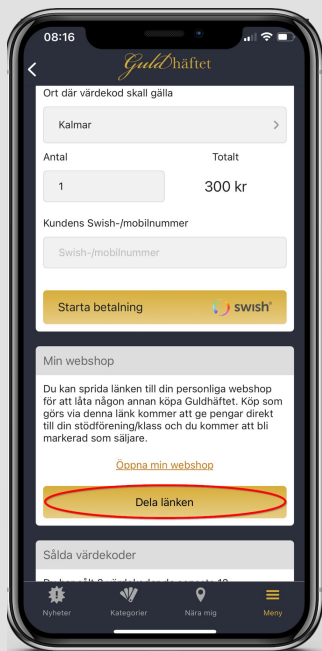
08:16

Guldhäftet

Ort där värdekod skall gälla

Kalmar

Antal

Totalt

1

300 kr

Kundens Swish-/mobilnummer

Swish-/mobilnummer

Starta betalning

swish

Min webshop

Du kan sprida länken till din personliga webshop för att låta någon annan köpa Guldhäftet. Köp som görs via denna länk kommer att ge pengar direkt till din stödförening/klass och du kommer att bli markerad som säljare.

Öppna min webshop

Dela länken

Sålda värdekoder

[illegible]

Nyheter

Kategorier

Nära mig

Meny